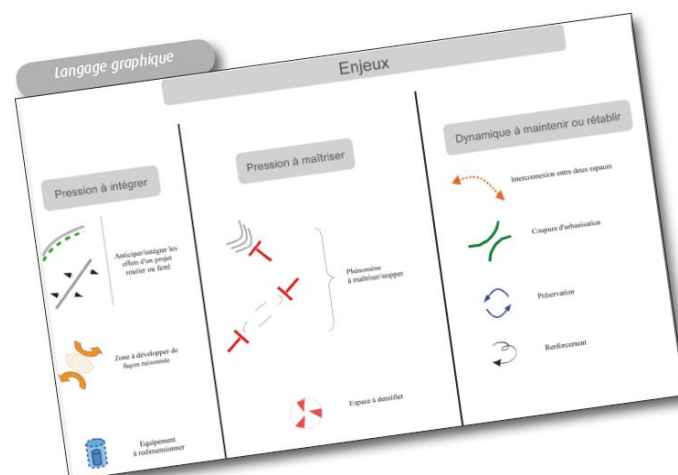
Langage graphique

Enjeux

Pression à intégrer

Anticiper/intégrer les effets d'un projet routier ou ferré

Zone à développer de façon raisonnée

Equipement à redimensionner

Pression à maîtriser

Phénomène à maîtriser/stopper

Espace à densifier

Dynamique à maintenir ou rétablir

Interconnexion entre deux espaces

Coupure d'urbanisation

Préservation

Renforcement